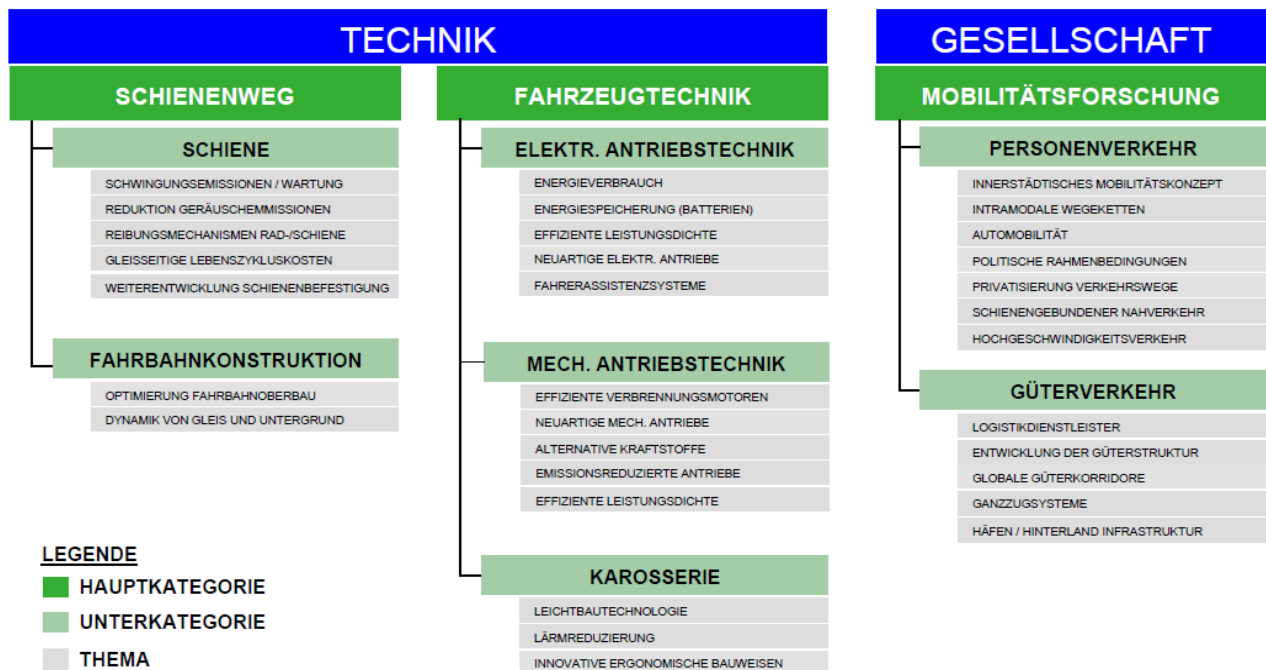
TECHNIK

SCHIENENWEG

SCHIENE

SCHWINGUNGSEMISSIONEN / WARTUNG
REDUKTION GERÄUSCHEMMISSIONEN
REIBUNGSMECHANISMEN RAD-/SCHIENE
GLEISSEITIGE LEBENSZYKLUSKOSTEN
WEITERENTWICKLUNG SCHIENENBEFESTIGUNG

FAHRBAHNKONSTRUKTION

OPTIMIERUNG FAHRBAHNOBERBAU
DYNAMIK VON GLEIS UND UNTERGRUND

FAHRZEUGTECHNIK

ELEKTR. ANTRIEBSTECHNIK

ENERGIEVERBRAUCH
ENERGIESPEICHERUNG (BATTERIEN)
EFFIZIENTE LEISTUNGSDICHTE
NEUARTIGE ELEKTR. ANTRIEBE
FAHRERASSISTENZSYSTEME

MECH. ANTRIEBSTECHNIK

EFFIZIENTE VERBRENNUNGSMOTOREN
NEUARTIGE MECH. ANTRIEBE
ALTERNATIVE KRAFTSTOFFE
EMISSIONSREDUZIERTE ANTRIEBE
EFFIZIENTE LEISTUNGSDICHTE

KAROSSERIE

LEICHTBAUTECHNOLOGIE
LÄRMREDUZIERUNG
INNOVATIVE ERGONOMISCHE BAUWEISEN

GESELLSCHAFT

MOBILITÄTSFORSCHUNG

PERSONENVERKEHR

INNERSTÄDTISCHES MOBILITÄTSKONZEPT
INTRAMODALE WEGEKETTEN
AUTOMOBILITÄT
POLITISCHE RAHMENBEDINGUNGEN
PRIVATISIERUNG VERKEHRSWEGE
SCHIENENGEBUNDENER NAHVERKEHR
HOCHGESCHWINDIGKEITSVERKEHR

GÜTERVERKEHR

LOGISTIKDIENSTLEISTER
ENTWICKLUNG DER GÜTERSTRUKTUR
GLOBALE GÜTERKORRIDORE
GANZZUGSYSTEME
HÄFEN / HINTERLAND INFRASTRUKTUR

LEGENDE
HAUPTKATEGORIE
UNTERKATEGORIE
THEMA